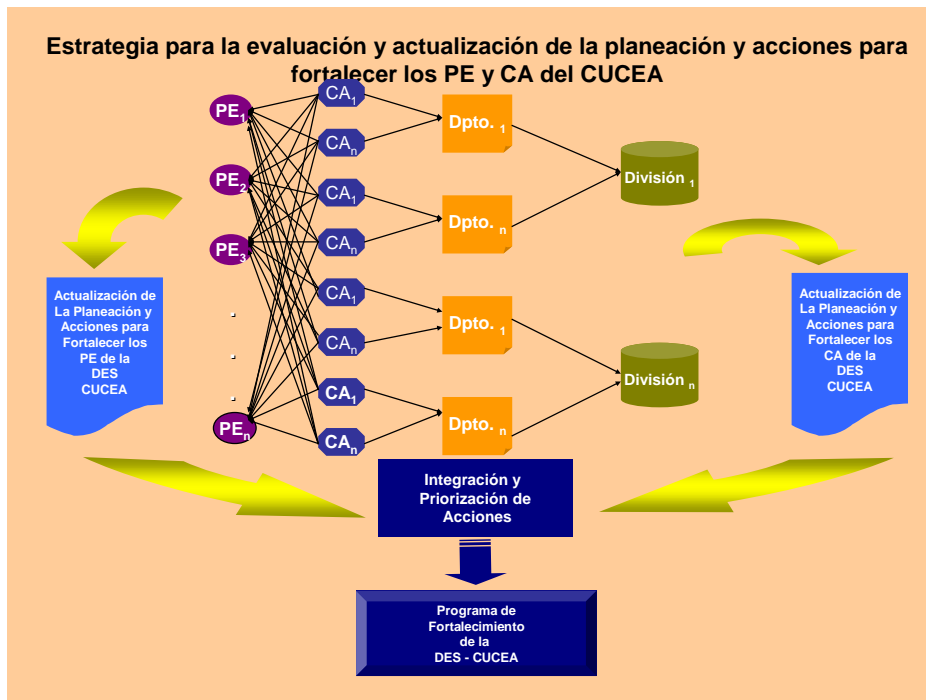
Estrategia para la evaluación y actualización de la planeación y acciones para fortalecer los PE y CA del CUCEA

PE$_1$
PE$_2$
PE$_3$
.
.
.
PE$_n$

CA$_1$
CA$_n$
CA$_1$
CA$_n$
CA$_1$
CA$_n$
CA$_1$
CA$_n$

Dpto. $_1$
Dpto. $_n$
Dpto. $_1$
Dpto. $_n$

División $_1$
División $_n$

Actualización de La Planeación y Acciones para Fortalecer los PE de la DES CUCEA

Actualización de La Planeación y Acciones para Fortalecer los CA de la DES CUCEA

Integración y Priorización de Acciones

Programa de Fortalecimiento de la DES - CUCEA